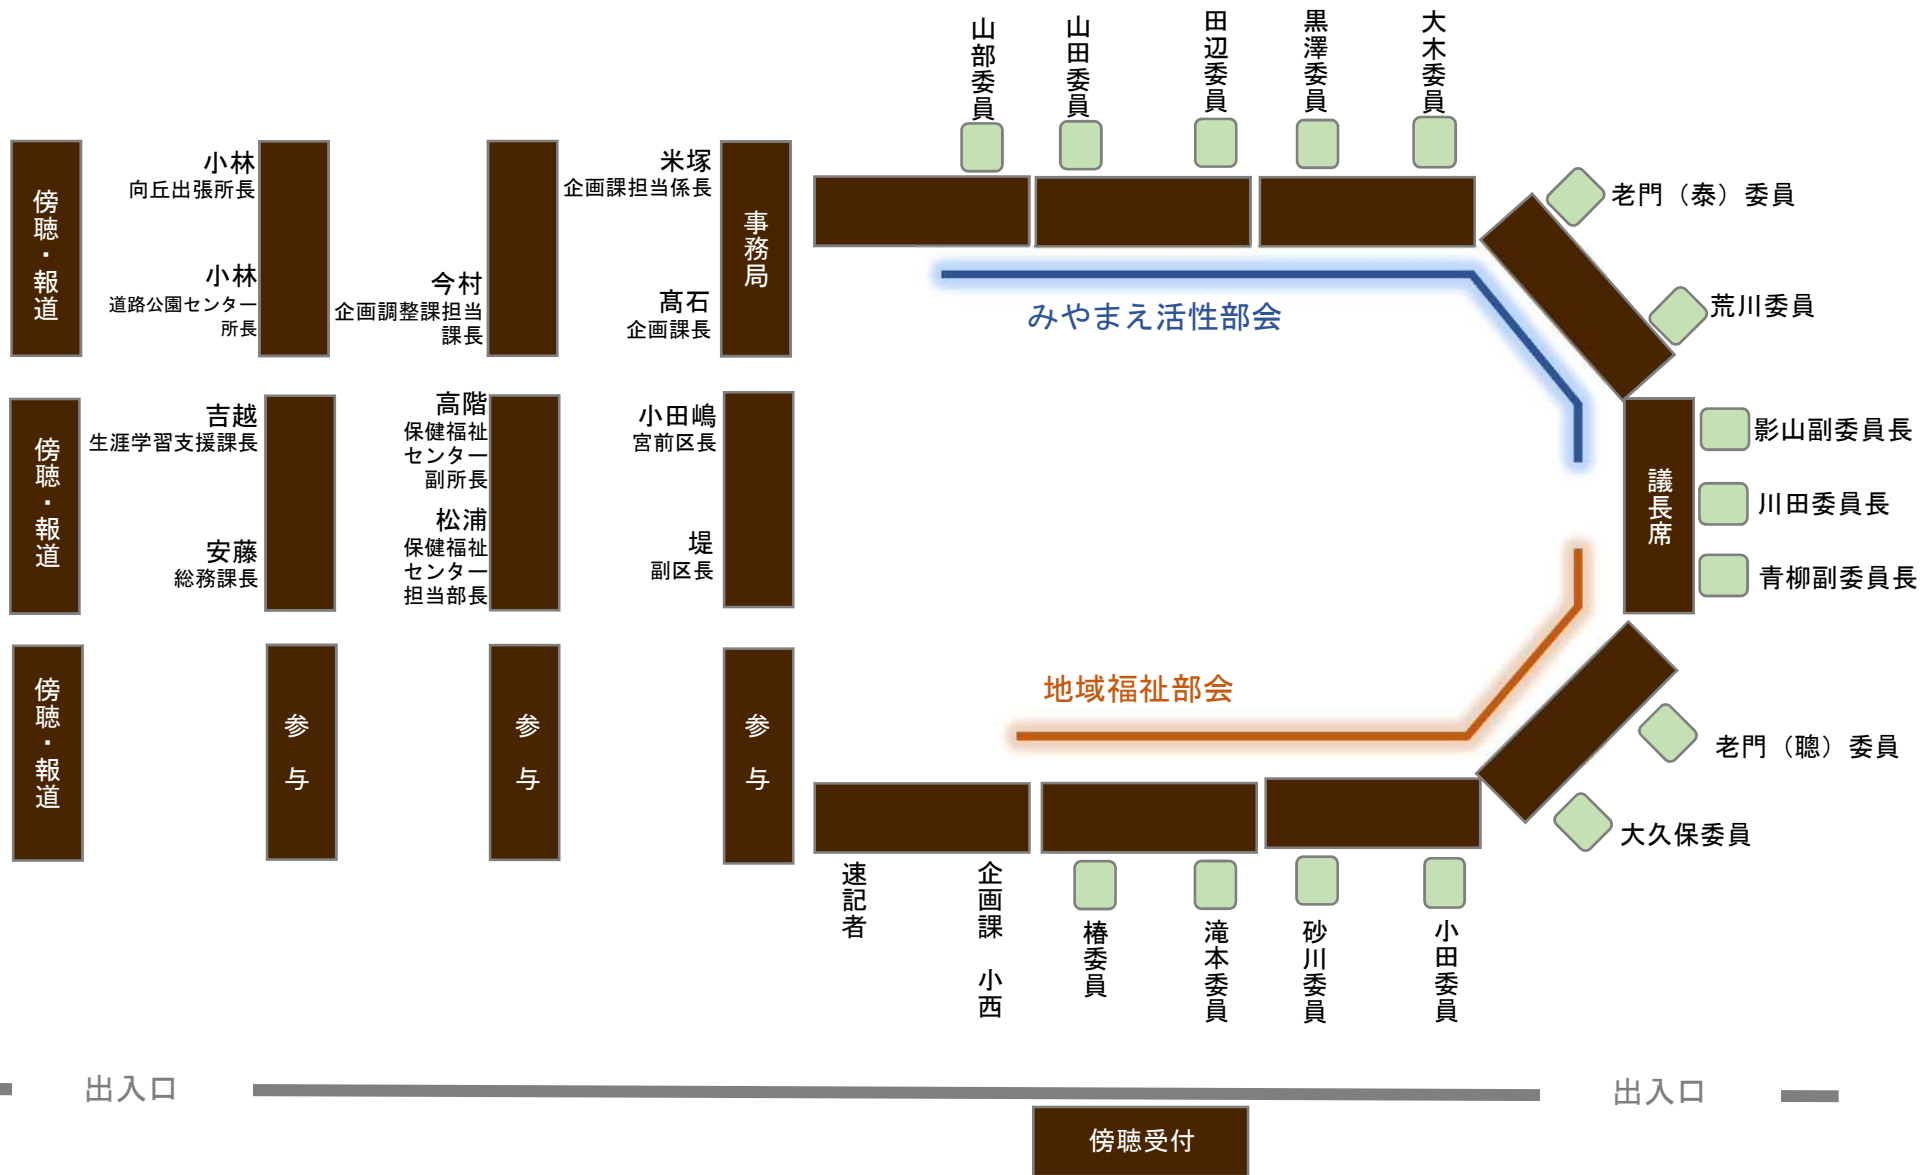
山部委員

山田委員

田辺委員

黒澤委員

大木委員

老門（泰）委員

荒川委員

影山副委員長

川田委員長

青柳副委員長

議長席

老門（聰）委員

大久保委員

傍聴・報道

小林
向丘出張所長

小林
道路公園センター所長

今村
企画調整課担当課長

米塚
企画課担当係長

髙石
企画課長

事務局

みやまえ活性部会

傍聴・報道

吉越
生涯学習支援課長

安藤
総務課長

高階
保健福祉センター副所長

松浦
保健福祉センター担当部長

小田嶋
宮前区長

堤
副区長

傍聴・報道

参与

参与

参与

地域福祉部会

速記者

企画課　小西

椿委員

滝本委員

砂川委員

小田委員

出入口

出入口

傍聴受付